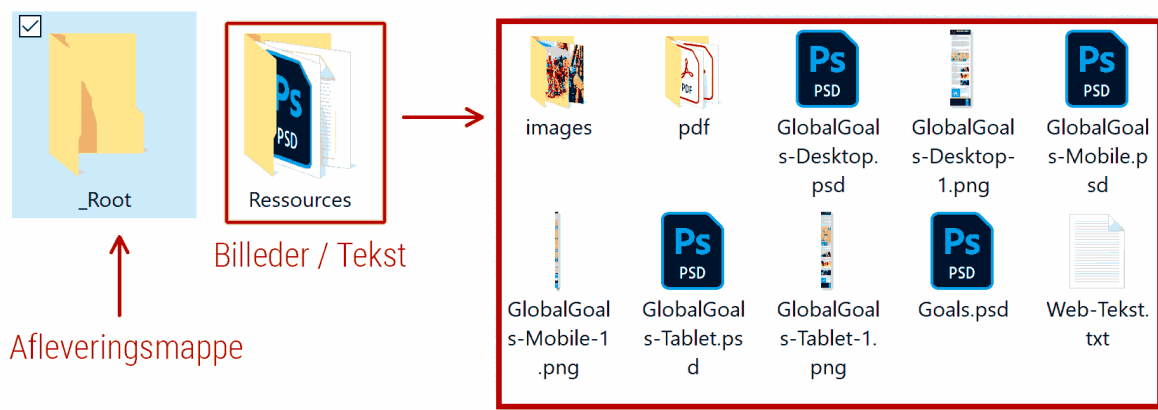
_Root

Ressources

Billeder / Tekst

Afleveringsmappe

images

pdf

GlobalGoals-Desktop.psd

GlobalGoals-Desktop-1.png

GlobalGoals-Mobile.psd

GlobalGoals-Mobile-1.png

GlobalGoals-Tablet.psd

GlobalGoals-Tablet-1.png

Goals.psd

Web-Tekst.txt